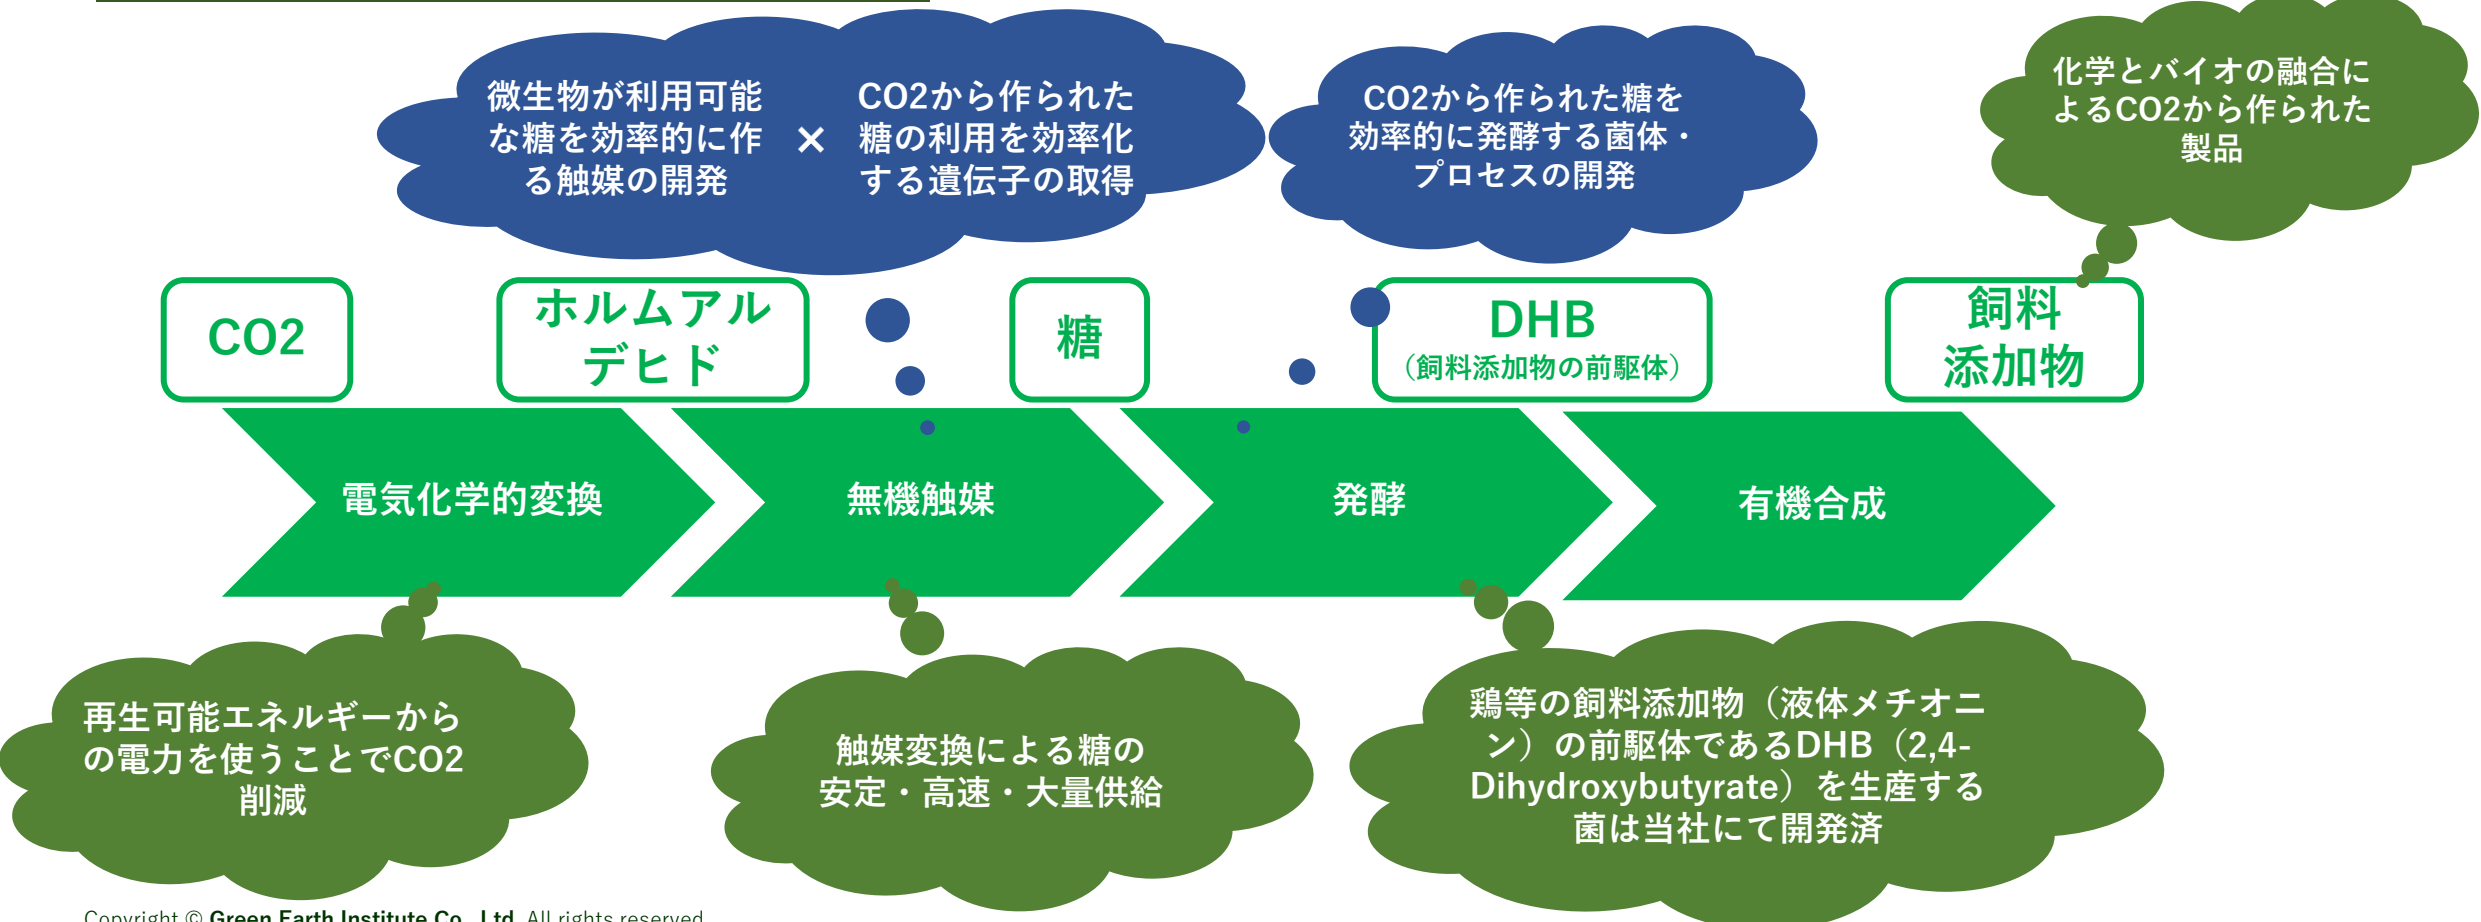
微生物が利用可能な糖を効率的に作る触媒の開発 × CO2から作られた糖の利用を効率化する遺伝子の取得

CO2から作られた糖を効率的に発酵する菌体・プロセスの開発

化学とバイオの融合によるCO2から作られた製品

CO2

ホルムアルデヒド

糖

DHB
（飼料添加物の前駆体）

飼料添加物

電気化学的変換

無機触媒

発酵

有機合成

再生可能エネルギーからの電力を使うことでCO2削減

触媒変換による糖の安定・高速・大量供給

鶏等の飼料添加物（液体メチオニン）の前駆体であるDHB（2,4-Dihydroxybutyrate）を生産する菌は当社にて開発済

Copyright © Green Earth Institute Co., Ltd. All rights reserved.